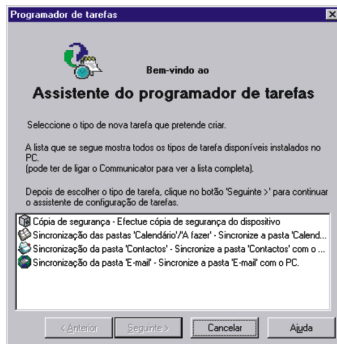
Programador de tarefas

Bem-vindo ao

Assistente do programador de tarefas

Seleccione o tipo de nova tarefa que pretende criar.

A lista que se segue mostra todos os tipos de tarefa disponíveis instalados no PC.
(pode ter de ligar o Communicator para ver a lista completa).

Depois de escolher o tipo de tarefa, clique no botão 'Seguinte >' para continuar o assistente de configuração de tarefas.

Cópia de segurança - Efectue cópia de segurança do dispositivo
Sincronização das pastas 'Calendário'/'A fazer' - Sincronize a pasta 'Calend...
Sincronização da pasta 'Contactos' - Sincronize a pasta 'Contactos' com o ...
Sincronização da pasta 'E-mail' - Sincronize a pasta 'E-mail' com o PC.

< Anterior | Seguinte > | Cancelar | Ajuda